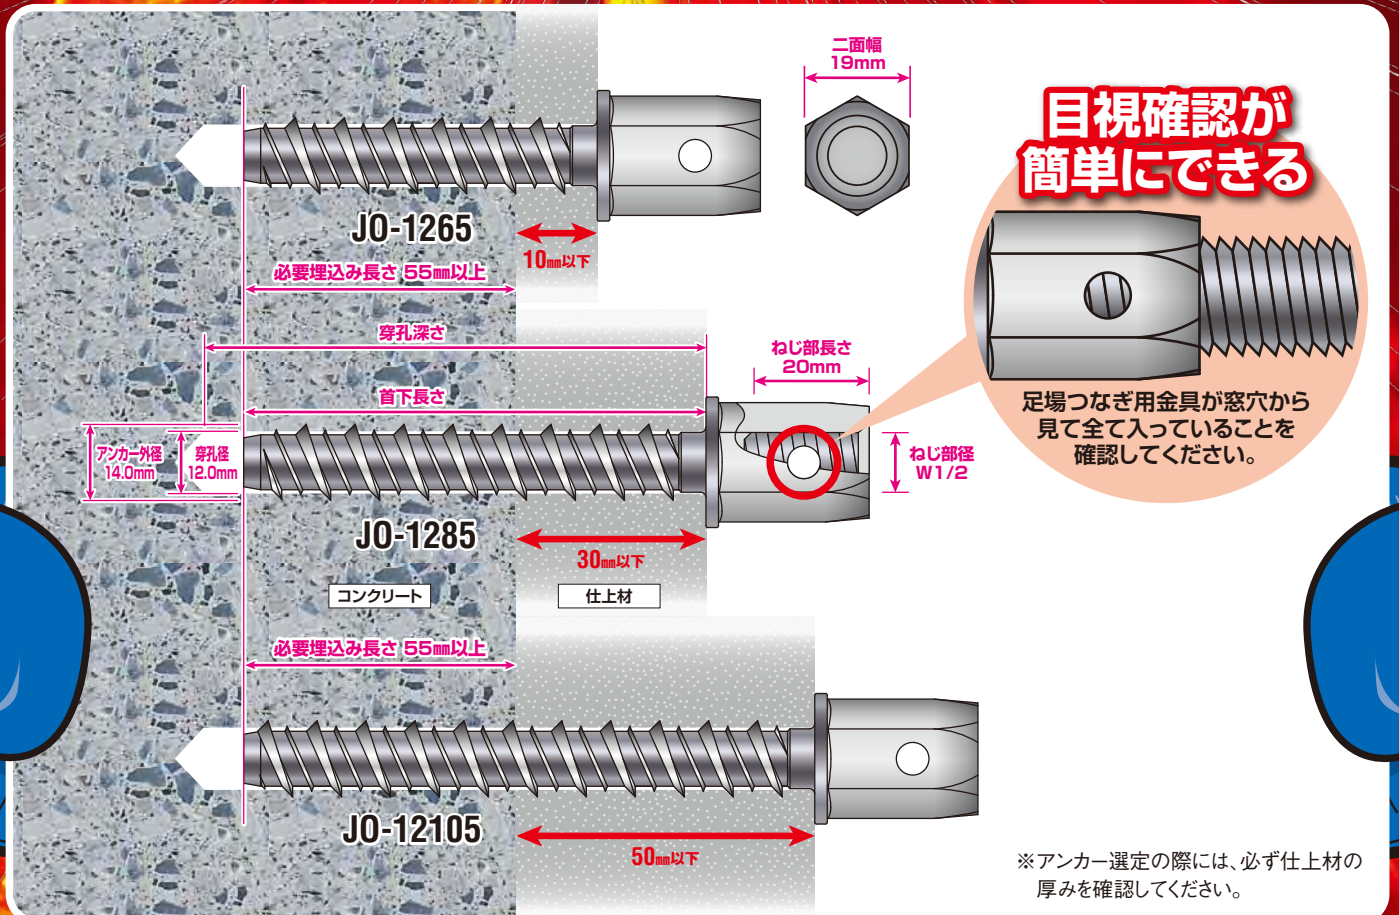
二面幅
19mm

目視確認が
簡単にできる

JO-1265

10mm以下

必要埋込み長さ 55mm以上

穿孔深さ

ねじ部長さ
20mm

首下長さ

足場つなぎ用金具が窓穴から
見て全て入っていることを
確認してください。

アンカー外径
14.0mm

穿孔径
12.0mm

ねじ部径
W1/2

JO-1285

30mm以下

コンクリート

仕上材

必要埋込み長さ 55mm以上

JO-12105

50mm以下

※アンカー選定の際には、必ず仕上材の厚みを確認してください。